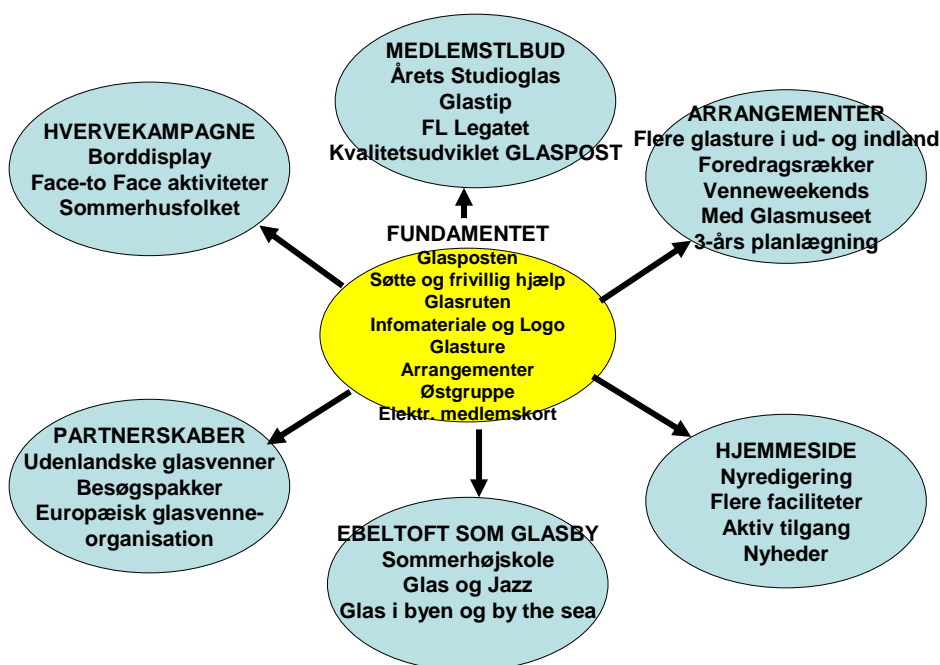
MEDLEMSTLBUD
Årets Studioglas
Glastip
FL Legatet
Kvalitetsudviklet GLASPOST

HVERVEKAMPAGNE
Borddisplay
Face-to Face aktiviteter
Sommerhusfolket

ARRANGEMENTER
Flere glasture i ud- og indland
Foredragsrækker
Venneweekends
Med Glasmuseet
3-års planlægning

FUNDAMENTET
Glasposten
Søtte og frivillig hjælp
Glasruten
Infomateriale og Logo
Glasture
Arrangementer
Østgruppe
Elektr. medlemskort

PARTNERSKABER
Udenlandske glasvenner
Besøgspakker
Europæisk glasvenneorganisation

HJEMMESIDE
Nyredigering
Flere faciliteter
Aktiv tilgang
Nyheder

EBELTOFT SOM GLASBY
Sommerhøjskole
Glas og Jazz
Glas i byen og by the sea